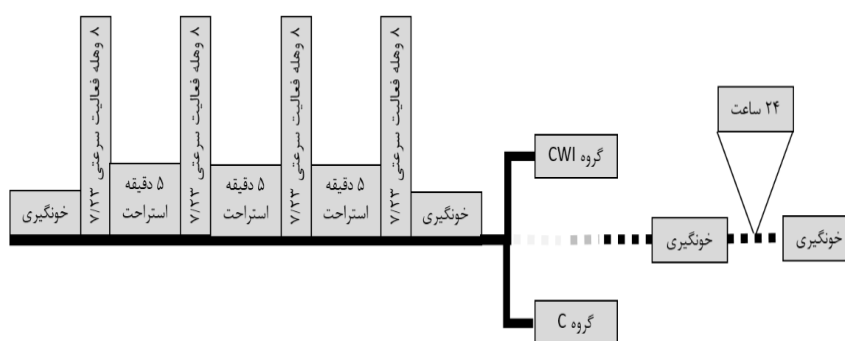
خونگیری

۸ وهله فعالیت سرعتی ۷/۲۳

۵ دقیقه استراحت

۸ وهله فعالیت سرعتی ۷/۲۳

۵ دقیقه استراحت

۸ وهله فعالیت سرعتی ۷/۲۳

۵ دقیقه استراحت

۸ وهله فعالیت سرعتی ۷/۲۳

خونگیری

گروه CWI

گروه C

خونگیری

۲۴ ساعت

خونگیری